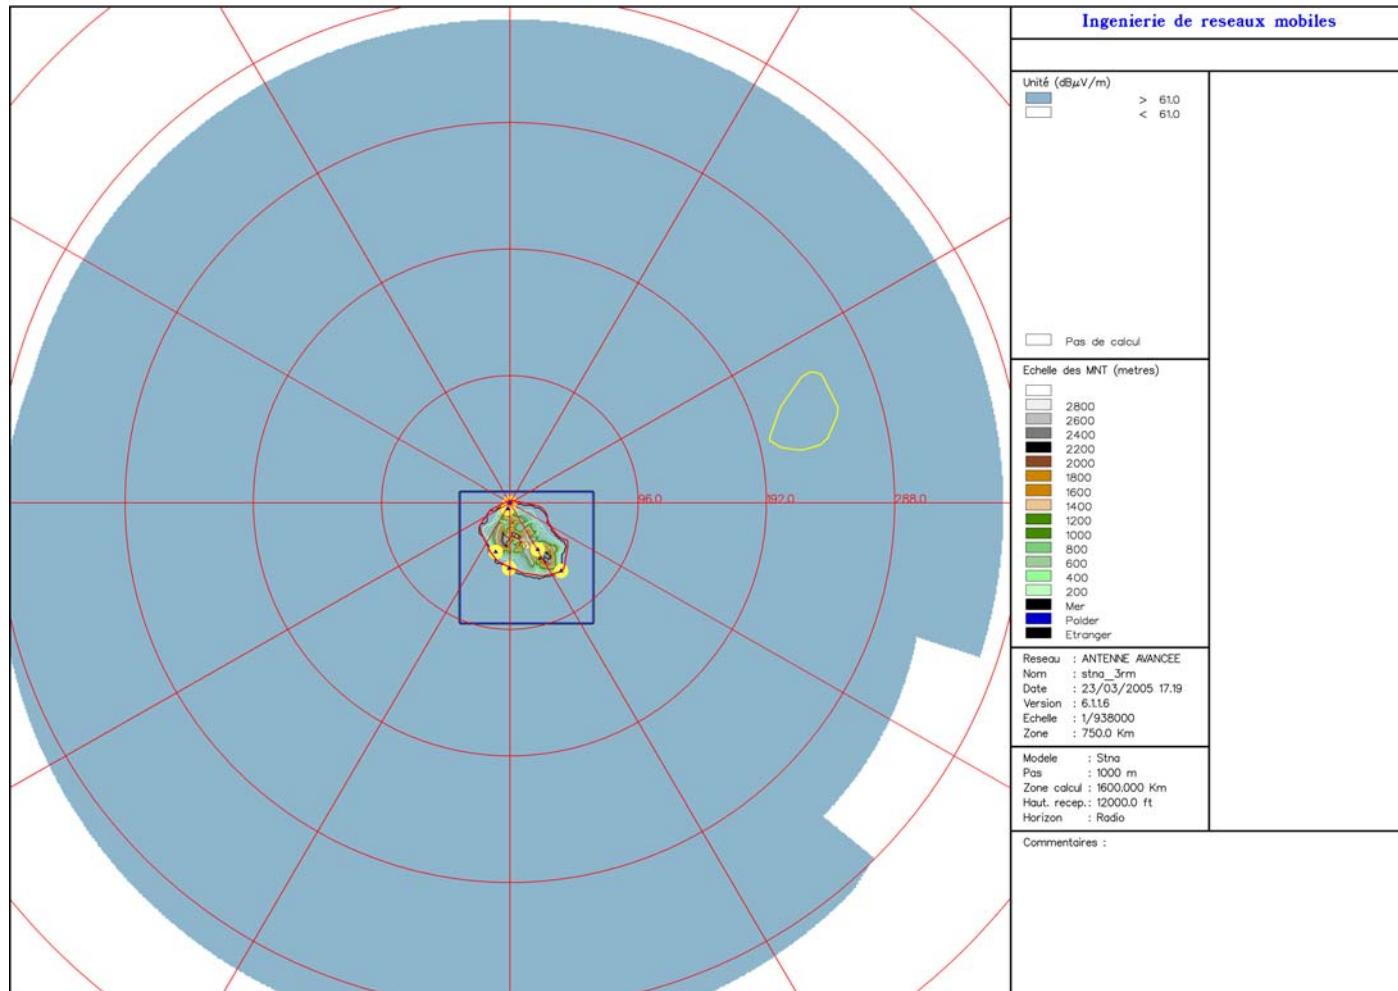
96.0
192.0
288.0

Ingenierie de reseaux mobiles

Unité (dB$\mu$V/m)
> 61.0
< 61.0

Pas de calcul

Echelle des MNT (metres)
2800
2600
2400
2200
2000
1800
1600
1400
1200
1000
800
600
400
200
Mer
Polder
Etranger

Reseau : ANTENNE AVANCEE
Nom : stna_3rm
Date : 23/03/2005 17.19
Version : 6.1.1.6
Echelle : 1/938000
Zone : 750.0 Km

Modele : Stna
Pas : 1000 m
Zone calcul : 1600.000 Km
Haut. recep.: 12000.0 ft
Horizon : Radio

Commentaires :